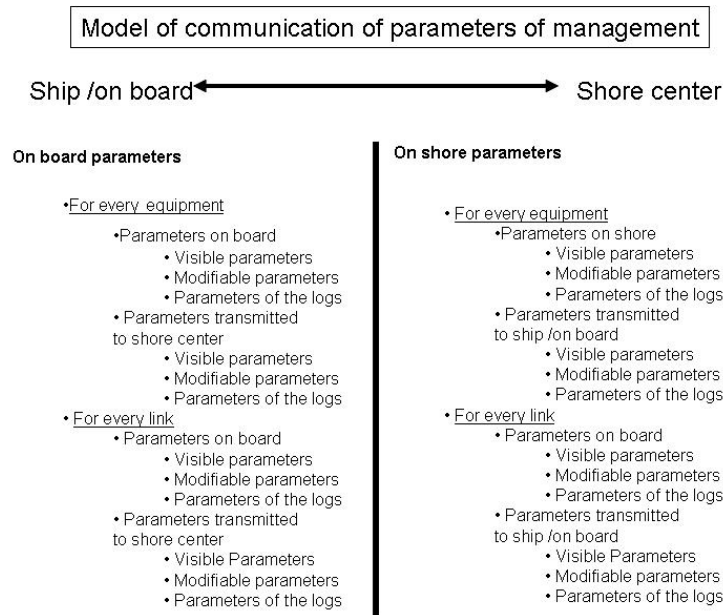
Model of communication of parameters of management

Ship /on board Shore center

On board parameters

•For every equipment
•Parameters on board
• Visible parameters
• Modifiable parameters
• Parameters of the logs
• Parameters transmitted to shore center
• Visible parameters
• Modifiable parameters
• Parameters of the logs
• For every link
• Parameters on board
• Visible parameters
• Modifiable parameters
• Parameters of the logs
• Parameters transmitted to shore center
• Visible Parameters
• Modifiable parameters
• Parameters of the logs

On shore parameters

• For every equipment
•Parameters on shore
• Visible parameters
• Modifiable parameters
• Parameters of the logs
• Parameters transmitted to ship /on board
• Visible parameters
• Modifiable parameters
• Parameters of the logs
• For every link
• Parameters on board
• Visible parameters
• Modifiable parameters
• Parameters of the logs
• Parameters transmitted to ship /on board
• Visible Parameters
• Modifiable parameters
• Parameters of the logs